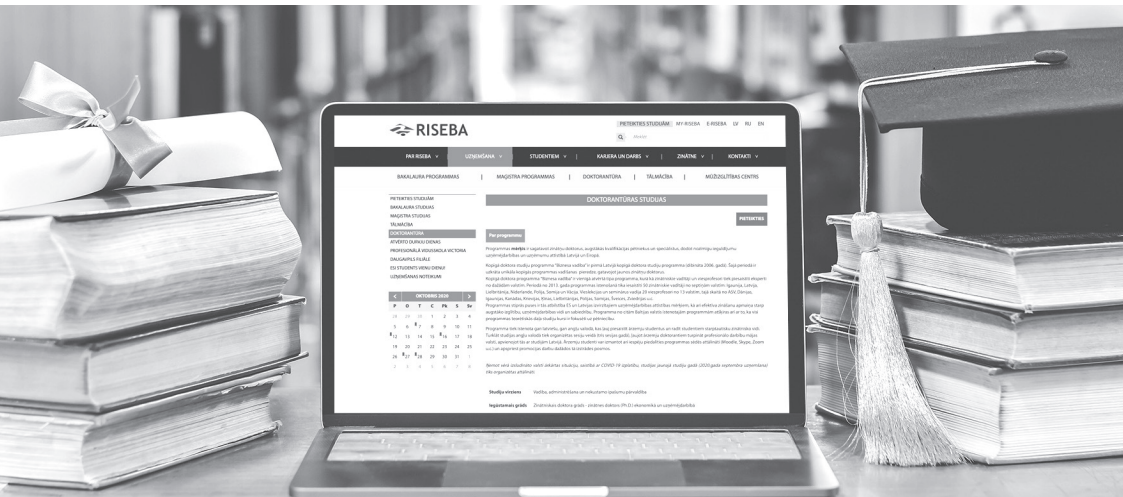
RISEBA

PIETEIKTIES STUDIJĀM MY RISEBA E-RISEBA LV RU EN

PAR RISEBA ∨ UZŅEMŠANA ∨ STUDENTIEM ∨ KARJERA UN DARBS ∨ ZINĀTNE ∨ KONTAKTI ∨

BAKALAURA PROGRAMMAS | MAĢISTRA PROGRAMMAS | DOKTORANTŪRA | TĀLMĀCĪBA | MŪŽIZGLĪTĪBAS CENTRS

PIETEIKTIES STUDIJĀM
BAKALAURA STUDIJAS
MAĢISTRA STUDIJAS
TĀLMĀCĪBA
DOKTORANTŪRA
ATVĒRTO DURVJU DIENAS
PROFESIONĀLĀ VIDUSSKOLA VICTORIA
DAUGAVPILS FILIĀLE
ESI STUDENTS VIENU DIENU!
UZŅEMŠANAS NOTEIKUMI

DOKTORANTŪRAS STUDIJAS

PIETEIKTIES

Par programmu

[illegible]

| P | O | T | C | Pk | S | Sv |
|---|---|---|---|---|---|---|
| 28 | 29 | 30 | 1 | 2 | 3 | 4 |
| 5 | 6 | 7 | 8 | 9 | 10 | 11 |
| 12 | 13 | 14 | 15 | 16 | 17 | 18 |
| 19 | 20 | 21 | 22 | 23 | 24 | 25 |
| 26 | 27 | 28 | 29 | 30 | 31 | 1 |
| 2 | 3 | 4 | 5 | 6 | 7 | 8 |

OKTOBRIS 2020

Studiju virziens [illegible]

Iegūstamais grāds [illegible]